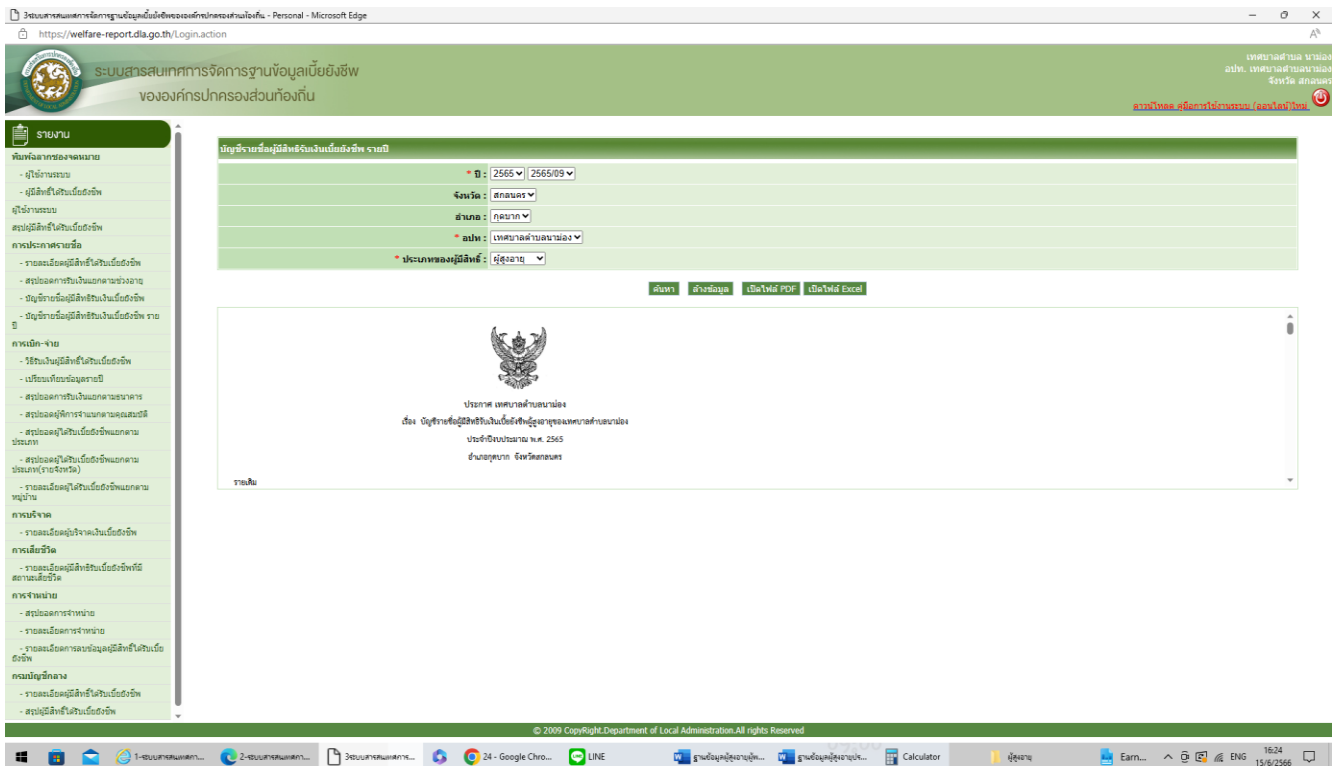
3ระบบสารสนเทศการจัดการฐานข้อมูลเบี้ยยังชีพขององค์กรปกครองส่วนท้องถิ่น - Personal - Microsoft Edge

https://welfare-report.dla.go.th/Login.action

ระบบสารสนเทศการจัดการฐานข้อมูลเบี้ยยังชีพ
ขององค์กรปกครองส่วนท้องถิ่น

เทศบาลตำบล นาม่อง
อปท. เทศบาลตำบลนาม่อง
จังหวัด สกลนคร
ดาวน์โหลด คู่มือการใช้งานระบบ (ออนไลน์ใหม่)

รายงาน
พิมพ์ฉลากซองจดหมาย
- ผู้ใช้งานระบบ
- ผู้มีสิทธิ์ได้รับเบี้ยยังชีพ
ผู้ใช้งานระบบ
สรุปผู้มีสิทธิ์ได้รับเบี้ยยังชีพ
การประกาศรายชื่อ
- รายละเอียดผู้มีสิทธิ์ได้รับเบี้ยยังชีพ
- สรุปยอดการรับเงินแยกตามช่วงอายุ
- บัญชีรายชื่อผู้มีสิทธิรับเงินเบี้ยยังชีพ
- บัญชีรายชื่อผู้มีสิทธิรับเงินเบี้ยยังชีพ รายปี
การเบิก-จ่าย
- วิธีรับเงินผู้มีสิทธิ์ได้รับเบี้ยยังชีพ
- เปรียบเทียบข้อมูลรายปี
- สรุปยอดการรับเงินแยกตามธนาคาร
- สรุปยอดผู้พิการจำแนกตามคุณสมบัติ
- สรุปยอดผู้ได้รับเบี้ยยังชีพแยกตามประเภท
- สรุปยอดผู้ได้รับเบี้ยยังชีพแยกตามประเภท(รายจังหวัด)
- รายละเอียดผู้ได้รับเบี้ยยังชีพแยกตามหมู่บ้าน
การบริจาค
- รายละเอียดผู้บริจาคเงินเบี้ยยังชีพ
การเสียชีวิต
- รายละเอียดผู้มีสิทธิรับเบี้ยยังชีพที่มีสถานะเสียชีวิต
การจำหน่าย
- สรุปยอดการจำหน่าย
- รายละเอียดการจำหน่าย
- รายละเอียดการลบข้อมูลผู้มีสิทธิ์ได้รับเบี้ยยังชีพ
กรมบัญชีกลาง
- รายละเอียดผู้มีสิทธิ์ได้รับเบี้ยยังชีพ
- สรุปผู้มีสิทธิ์ได้รับเบี้ยยังชีพ

บัญชีรายชื่อผู้มีสิทธิรับเงินเบี้ยยังชีพ รายปี

| * ปี : | 2565 2565/09 |
|---|---|
| จังหวัด : | สกลนคร |
| อำเภอ : | กุดบาก |
| * อปท : | เทศบาลตำบลนาม่อง |
| * ประเภทของผู้มีสิทธิ์ : | ผู้สูงอายุ |

ค้นหา ล้างข้อมูล เปิดไฟล์ PDF เปิดไฟล์ Excel

ประกาศ เทศบาลตำบลนาม่อง
เรื่อง บัญชีรายชื่อผู้มีสิทธิรับเงินเบี้ยยังชีพผู้สูงอายุของเทศบาลตำบลนาม่อง
ประจำปีงบประมาณ พ.ศ. 2565
อำเภอกุดบาก จังหวัดสกลนคร

รายเดิม

© 2009 CopyRight.Department of Local Administration.All rights Reserved

1-ระบบสารสนเทศการ... 2-ระบบสารสนเทศการ... 3ระบบสารสนเทศการ... 24 - Google Chro... LINE ฐานข้อมูลผู้สูงอายุพิ... ฐานข้อมูลผู้สูงอายุประ... Calculator ผู้สูงอายุ Earn... ENG 16:24 15/6/2566